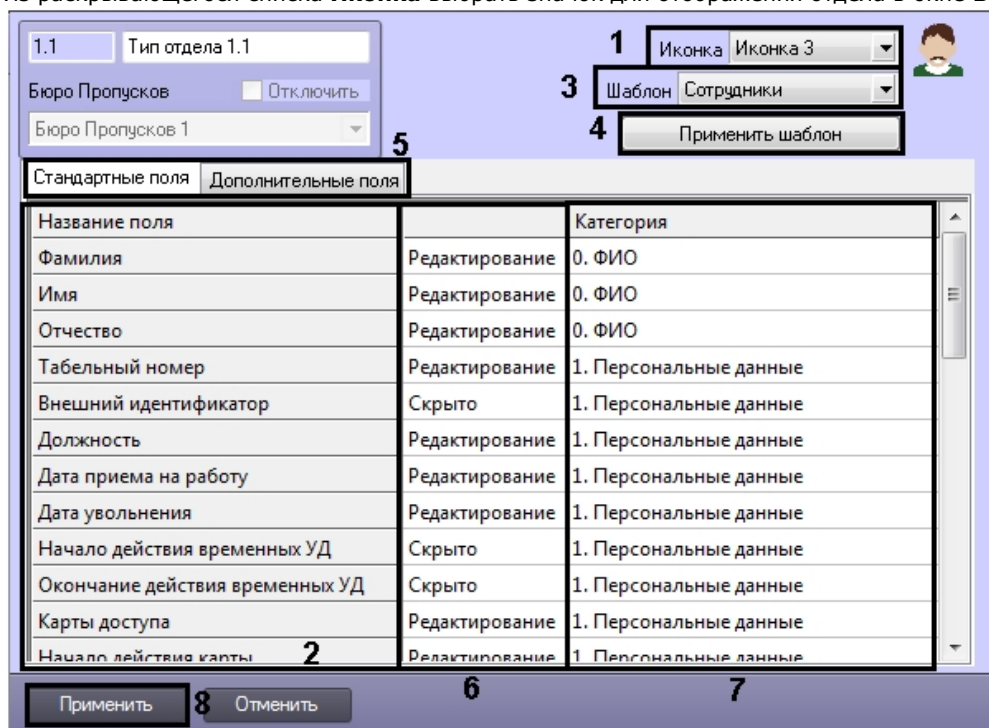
1.1 Тип отдела 1.1

Бюро Пропусков Отключить

Бюро Пропусков 1

1 Иконка Иконка 3

3 Шаблон Сотрудники

4 Применить шаблон

5

Стандартные поля Дополнительные поля

| Название поля | | Категория |
|---|---|---|
| Фамилия | Редактирование | 0. ФИО |
| Имя | Редактирование | 0. ФИО |
| Отчество | Редактирование | 0. ФИО |
| Табельный номер | Редактирование | 1. Персональные данные |
| Внешний идентификатор | Скрыто | 1. Персональные данные |
| Должность | Редактирование | 1. Персональные данные |
| Дата приема на работу | Редактирование | 1. Персональные данные |
| Дата увольнения | Редактирование | 1. Персональные данные |
| Начало действия временных УД | Скрыто | 1. Персональные данные |
| Окончание действия временных УД | Скрыто | 1. Персональные данные |
| Карты доступа | Редактирование | 1. Персональные данные |
| Начало действия карты | Редактирование | 1. Персональные данные |

2

6 7

Применить 8 Отменить